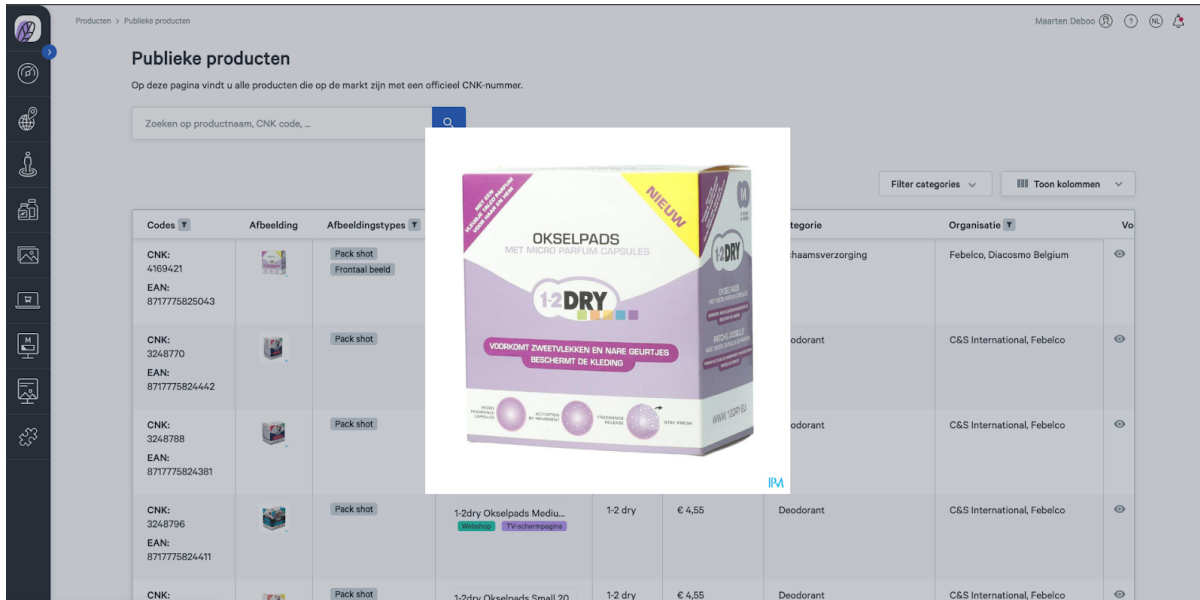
Producten > Publieke producten

Maarten Deboo

NL

Publieke producten

Op deze pagina vindt u alle producten die op de markt zijn met een officieel CNK-nummer.

Zoeken op productnaam, CNK code, ...

Filter categories

Toon kolommen

| Codes | Afbeelding | Afbeeldingstypes | | | | Categorie | Organisatie | Vo |
|---|---|---|---|---|---|---|---|---|
| CNK: 4169421 EAN: 8717775825043 | | Pack shot Frontaal beeld | | | | Lichaamsverzorging | Febelco, Diacosmo Belgium | |
| CNK: 3248770 EAN: 8717775824442 | | Pack shot | | | | Deodorant | C&S International, Febelco | |
| CNK: 3248788 EAN: 8717775824381 | | Pack shot | | | | Deodorant | C&S International, Febelco | |
| CNK: 3248796 EAN: 8717775824411 | | Pack shot | 1-2dry Okselpads Mediu... Webshop TV-schermpagina | 1-2 dry | € 4,55 | Deodorant | C&S International, Febelco | |
| CNK: | | Pack shot | 1-2dry Okselpads Small 20 | 1-2 dry | € 4,55 | Deodorant | C&S International, Febelco | |

NIEUW

OKSELPADS
MET MICRO PARFUM CAPSULES

1-2DRY

VOORKOMT ZWEETVLEKKEN EN NARE GEURTJES
BESCHERMT DE KLEDING

ACTIVATION BY MOVEMENT
FRAGRANCE RELEASE
STAY FRESH

1-2DRY

WWW.1-2DRY.EU

IPM